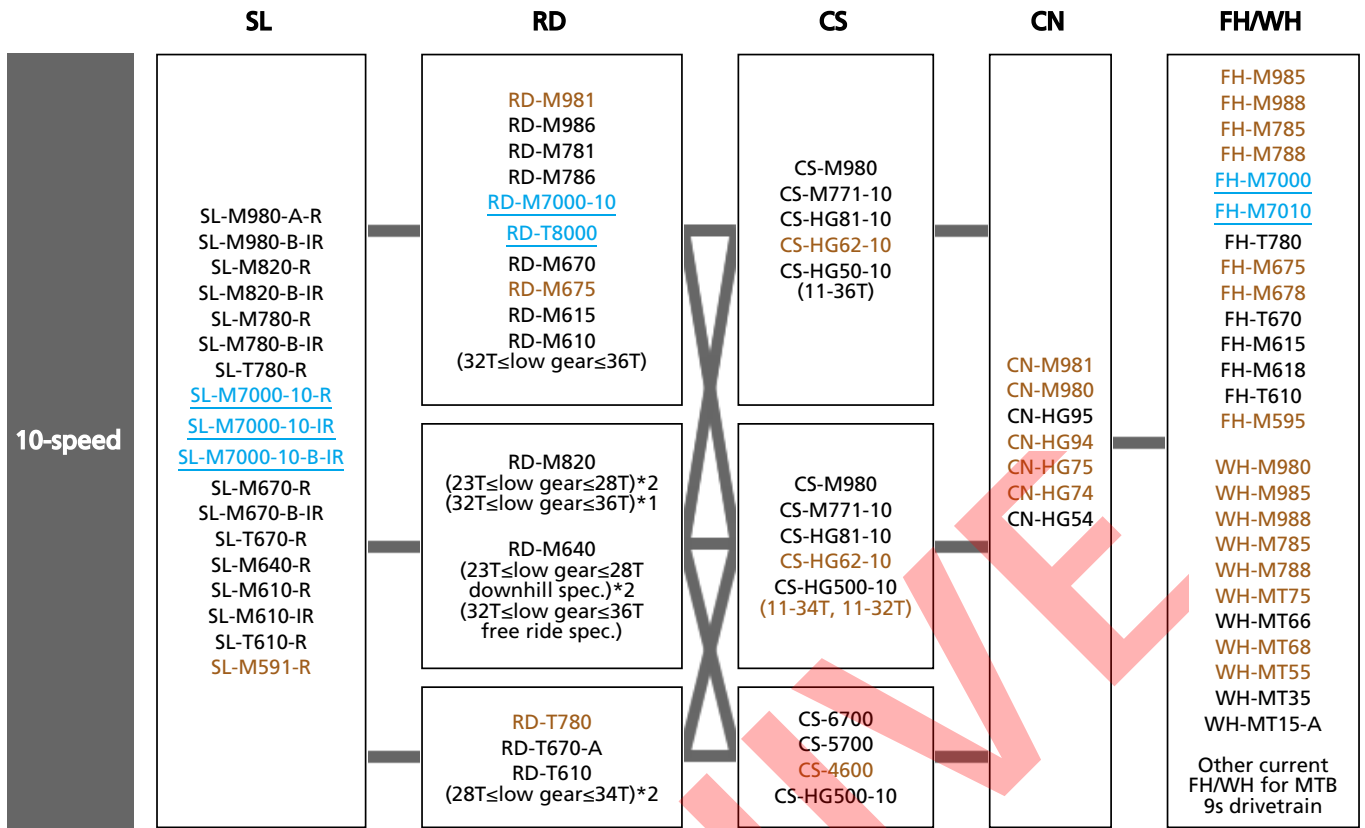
SL

RD

CS

CN

FH/WH

10-speed

SL-M980-A-R
SL-M980-B-IR
SL-M820-R
SL-M820-B-IR
SL-M780-R
SL-M780-B-IR
SL-T780-R
SL-M7000-10-R
SL-M7000-10-IR
SL-M7000-10-B-IR
SL-M670-R
SL-M670-B-IR
SL-T670-R
SL-M640-R
SL-M610-R
SL-M610-IR
SL-T610-R
SL-M591-R

RD-M981
RD-M986
RD-M781
RD-M786
RD-M7000-10
RD-T8000
RD-M670
RD-M675
RD-M615
RD-M610
(32T≤low gear≤36T)

RD-M820
(23T≤low gear≤28T)*2
(32T≤low gear≤36T)*1

RD-M640
(23T≤low gear≤28T downhill spec.)*2
(32T≤low gear≤36T free ride spec.)

RD-T780
RD-T670-A
RD-T610
(28T≤low gear≤34T)*2

CS-M980
CS-M771-10
CS-HG81-10
CS-HG62-10
CS-HG50-10
(11-36T)

CS-M980
CS-M771-10
CS-HG81-10
CS-HG62-10
CS-HG500-10
(11-34T, 11-32T)

CS-6700
CS-5700
CS-4600
CS-HG500-10

CN-M981
CN-M980
CN-HG95
CN-HG94
CN-HG75
CN-HG74
CN-HG54

FH-M985
FH-M988
FH-M785
FH-M788
FH-M7000
FH-M7010
FH-T780
FH-M675
FH-M678
FH-T670
FH-M615
FH-M618
FH-T610
FH-M595

WH-M980
WH-M985
WH-M988
WH-M785
WH-M788
WH-MT75
WH-MT66
WH-MT68
WH-MT55
WH-MT35
WH-MT15-A

Other current FH/WH for MTB 9s drivetrain